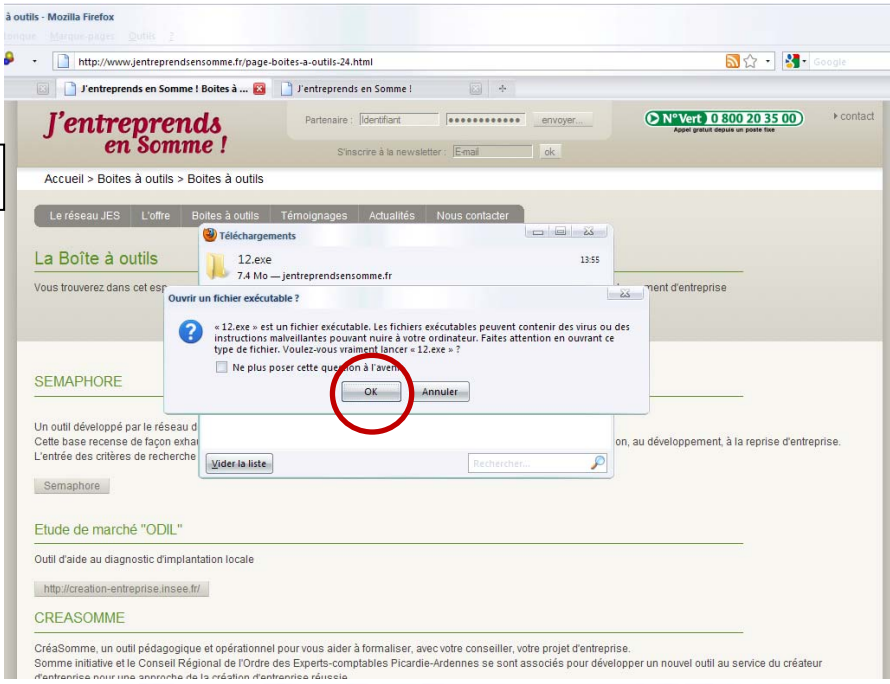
à outils - Mozilla Firefox

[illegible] Marque-pages Outils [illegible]

http://www.jentreprendsensomme.fr/page-boites-a-outils-24.html

Google

J'entreprends en Somme ! Boites à ...

J'entreprends en Somme !

J'entreprends en Somme !

Partenaire : Identifiant ••••••••••••• envoyer...

S'inscrire à la newsletter : E-mail ok

N°Vert 0 800 20 35 00
Appel gratuit depuis un poste fixe

contact

Accueil > Boites à outils > Boites à outils

Le réseau JES L'offre Boites à outils Témoignages Actualités Nous contacter

La Boîte à outils

Vous trouverez dans cet esp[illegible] ment d'entreprise

Téléchargements

12.exe
7.4 Mo — jentreprendsensomme.fr
13:55

Ouvrir un fichier exécutable ?

« 12.exe » est un fichier exécutable. Les fichiers exécutables peuvent contenir des virus ou des instructions malveillantes pouvant nuire à votre ordinateur. Faites attention en ouvrant ce type de fichier. Voulez-vous vraiment lancer « 12.exe » ?

Ne plus poser cette question à l'aven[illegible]

OK Annuler

SEMAPHORE

Un outil développé par le réseau d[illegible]
Cette base recense de façon exha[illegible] on, au développement, à la reprise d'entreprise.
L'entrée des critères de recherche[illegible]

Vider la liste

Rechercher...

Semaphore

Etude de marché "ODIL"

Outil d'aide au diagnostic d'implantation locale

http://creation-entreprise.insee.fr/

CREASOMME

CréaSomme, un outil pédagogique et opérationnel pour vous aider à formaliser, avec votre conseiller, votre projet d'entreprise.
Somme initiative et le Conseil Régional de l'Ordre des Experts-comptables Picardie-Ardennes se sont associés pour développer un nouvel outil au service du créateur d'entreprise pour une approche de la création d'entreprise réussie.